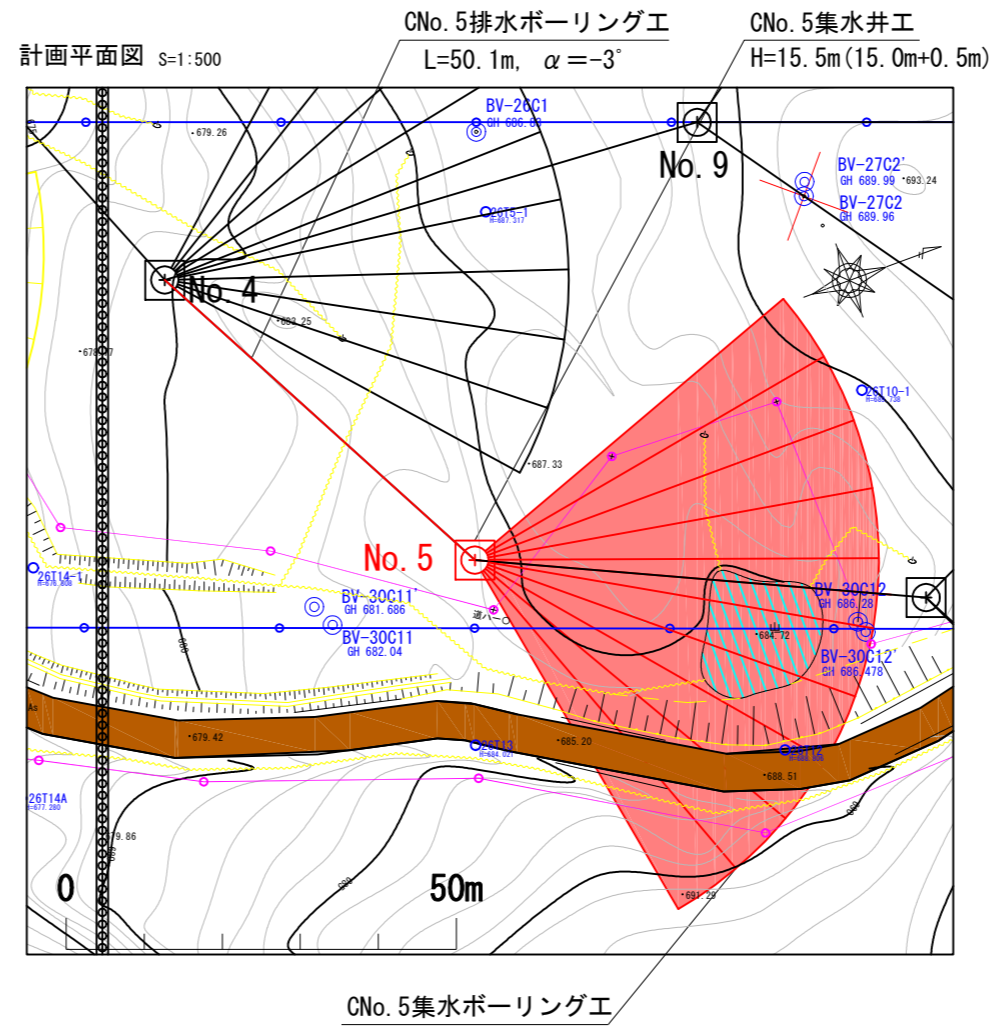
CNo.5排水ボーリング工
L=50.1m, $\alpha$=-3°

CNo.5集水井工
H=15.5m(15.0m+0.5m)

計画平面図 S=1:500

BV-26C1
GH 686.68
•679.26
No.9
BV-27C2'
GH 689.99
•693.24
BV-27C2
GH 689.96
26T6-1
No.4
•683.25
•678.77
26T10-1
•687.33
No.5
BV-30C12
GH 686.28
26T14-1
BV-30C11'
GH 681.686
BV-30C11
GH 682.04
•684.72
BV-30C12'
GH 686.478
•679.42
26T13
•685.20
26T12
•688.51
26T14A
•679.86
0
50m
•691.29

CNo.5集水ボーリング工